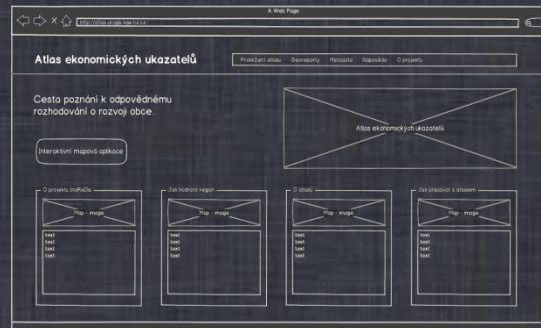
A Web Page

http://atlas.arcgis.kgeitu.cz

Atlas ekonomických ukazatelů

Prohlížení atlasu Georeporty Metadata Nápověda O projektu

Cesta poznání k odpovědnému rozhodování o rozvoji obce

Atlas ekonomických ukazatelů

Interaktivní mapová aplikace

O projektu InyReDe

Map - image

text
text
text
text

Jak hodnotit region

Map - image

text
text
text
text

O atlasu

Map - image

text
text
text
text

Jak pracovat s atlasem

Map - image

text
text
text
text